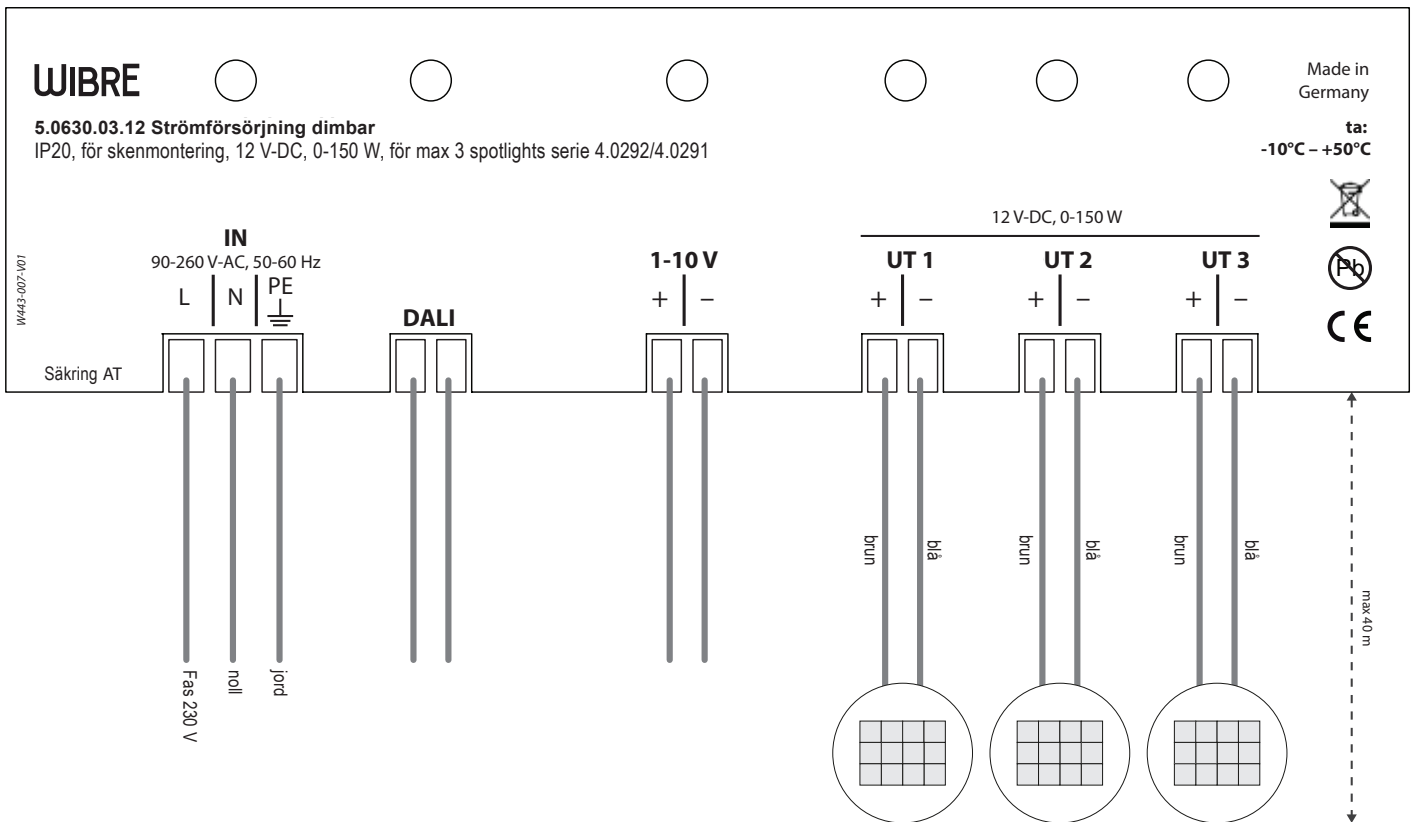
WIBRE

Made in Germany

**5.0630.03.12 Strömförsörjning dimbar**
IP20, för skenmontering, 12 V-DC, 0-150 W, för max 3 spotlights serie 4.0292/4.0291

ta:
-10°C – +50°C

W443-007-V01

IN
90-260 V-AC, 50-60 Hz
L N PE

DALI

1-10 V
+ –

12 V-DC, 0-150 W

UT 1
+ –

UT 2
+ –

UT 3
+ –

Pb

CE

Säkring AT

Fas 230 V
noll
jord

brun
blå
brun
blå
brun
blå

max 40 m